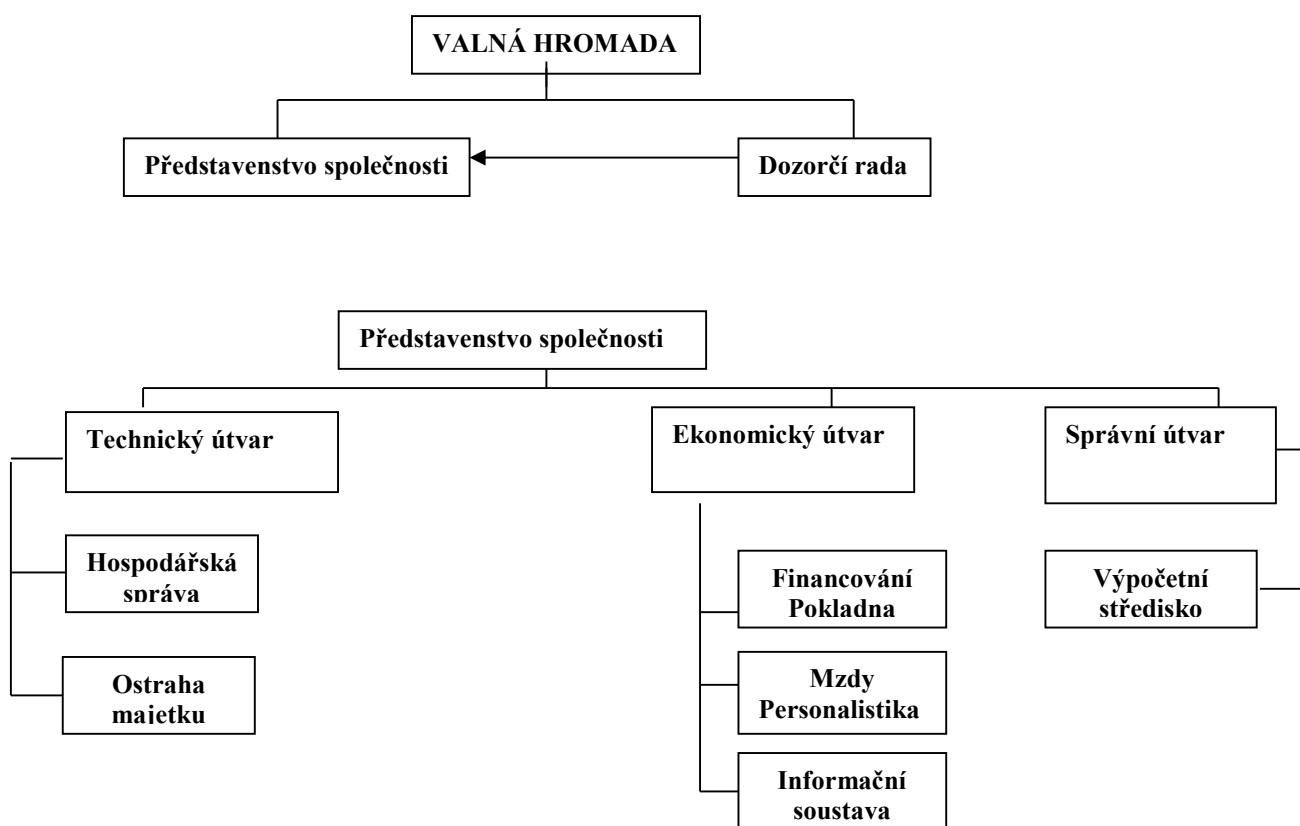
VALNÁ HROMADA

Představenstvo společnosti

Dozorčí rada

Představenstvo společnosti

Technický útvar

Hospodářská správa

Ostraha majetku

Ekonomický útvar

Financování Pokladna

Mzdy Personalistika

Informační soustava

Správní útvar

Výpočetní středisko